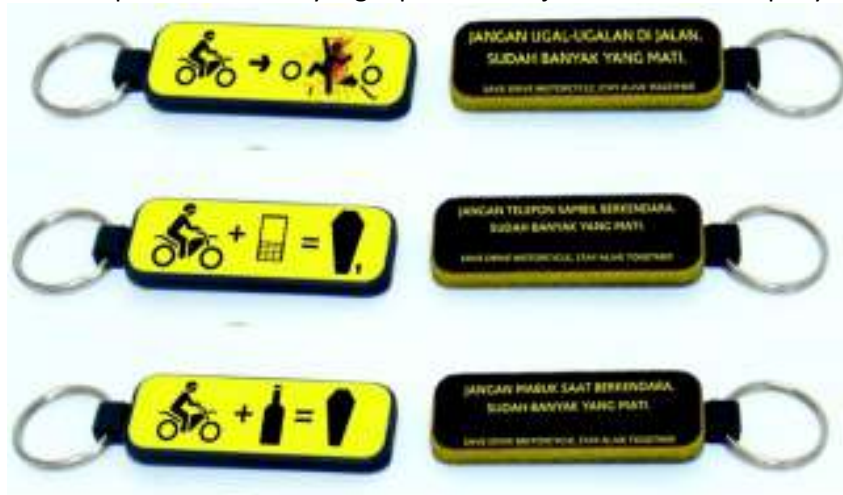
JANGAN UGAL-UGALAN DI JALAN.
SUDAH BANYAK YANG MATI.
SAVE DRIVE MOTORCYCLE, STAY ALIVE TOGETHER

JANGAN TELEPON SAMBIL BERKENDARA.
SUDAH BANYAK YANG MATI.
SAVE DRIVE MOTORCYCLE, STAY ALIVE TOGETHER

JANGAN MABUK SAAT BERKENDARA.
SUDAH BANYAK YANG MATI.
SAVE DRIVE MOTORCYCLE, STAY ALIVE TOGETHER